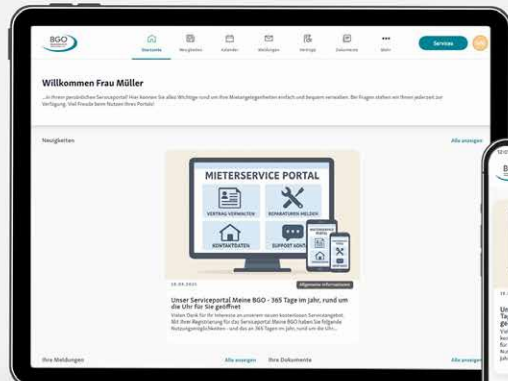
BGO

Startseite Neuigkeiten Kalender Meldungen Verträge Dokumente Mehr

Services

Willkommen Frau Müller

...in Ihrem persönlichen Serviceportal! Hier können Sie alles Wichtige rund um Ihre Mietangelegenheiten einfach und bequem verwalten. Bei Fragen stehen wir Ihnen jederzeit zur Verfügung. Viel Freude beim Nutzen Ihres Portals!

Neuigkeiten

Alle anzeigen

MIETERSERVICE PORTAL

VERTRAG VERWALTEN

REPARATUREN MELDEN

KONTAKTDATEN

SUPPORT KONTAKT

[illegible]

Allgemeine Informationen

Unser Serviceportal Meine BGO – 365 Tage im Jahr, rund um die Uhr für Sie geöffnet

Vielen Dank für Ihr Interesse an unserem neuen kostenlosen Serviceangebot. Mit Ihrer Registrierung für das Serviceportal Meine BGO haben Sie folgende Nutzungsmöglichkeiten – und das 365 Tage im Jahr, rund um die Uhr...

Ihre Meldungen

Alle anzeigen

Ihre Dokumente

Alle anzeigen

BG

Un
Ta
ge

Vie
ko
Nu
Jah